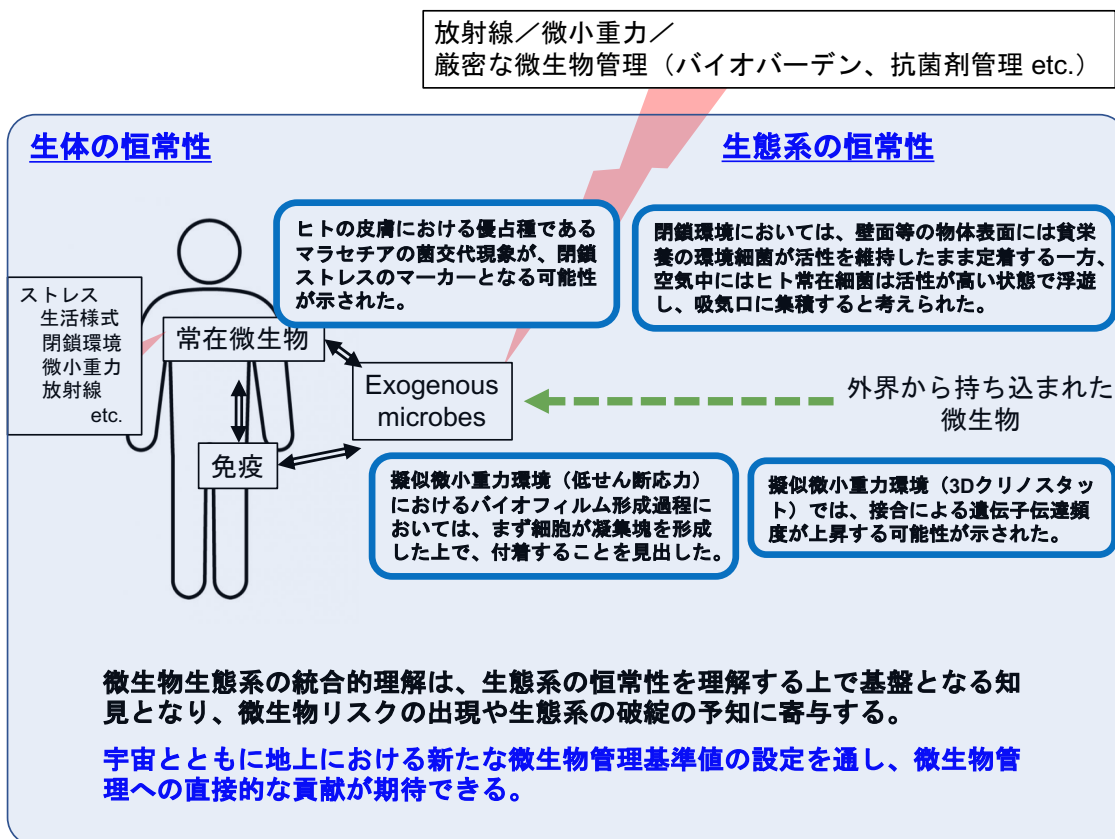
放射線／微小重力／
厳密な微生物管理（バイオバーデン、抗菌剤管理 etc.）

生体の恒常性

生態系の恒常性

ヒトの皮膚における優占種であるマラセチアの菌交代現象が、閉鎖ストレスのマーカーとなる可能性が示された。

閉鎖環境においては、壁面等の物体表面には貧栄養の環境細菌が活性を維持したまま定着する一方、空気中にはヒト常在細菌は活性が高い状態で浮遊し、吸気口に集積すると考えられた。

ストレス
生活様式
閉鎖環境
微小重力
放射線
etc.

常在微生物

Exogenous microbes

外界から持ち込まれた微生物

免疫

擬似微小重力環境（低せん断応力）におけるバイオフィルム形成過程においては、まず細胞が凝集塊を形成した上で、付着することを見出した。

擬似微小重力環境（3Dクリノスタット）では、接合による遺伝子伝達頻度が上昇する可能性が示された。

微生物生態系の統合的理解は、生態系の恒常性を理解する上で基盤となる知見となり、微生物リスクの出現や生態系の破綻の予知に寄与する。

宇宙とともに地上における新たな微生物管理基準値の設定を通し、微生物管理への直接的な貢献が期待できる。